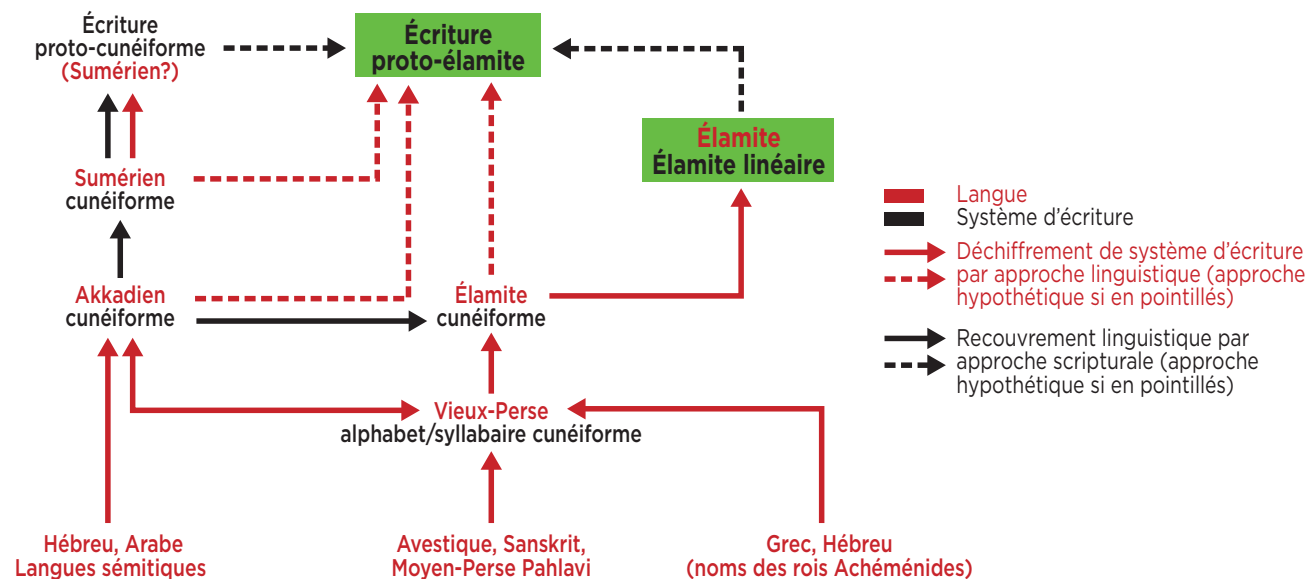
Écriture proto-cunéiforme (Sumérien?)

Écriture proto-élamite

Élamite
Élamite linéaire

Sumérien
cunéiforme

Akkadien
cunéiforme

Élamite
cunéiforme

Vieux-Perse
alphabet/syllabaire cunéiforme

Hébreu, Arabe
Langues sémitiques

Avestique, Sanskrit,
Moyen-Perse Pahlavi

Grec, Hébreu
(noms des rois Achéménides)

Langue
Système d'écriture

Déchiffrement de système d'écriture par approche linguistique (approche hypothétique si en pointillés)

Recouvrement linguistique par approche scripturale (approche hypothétique si en pointillés)